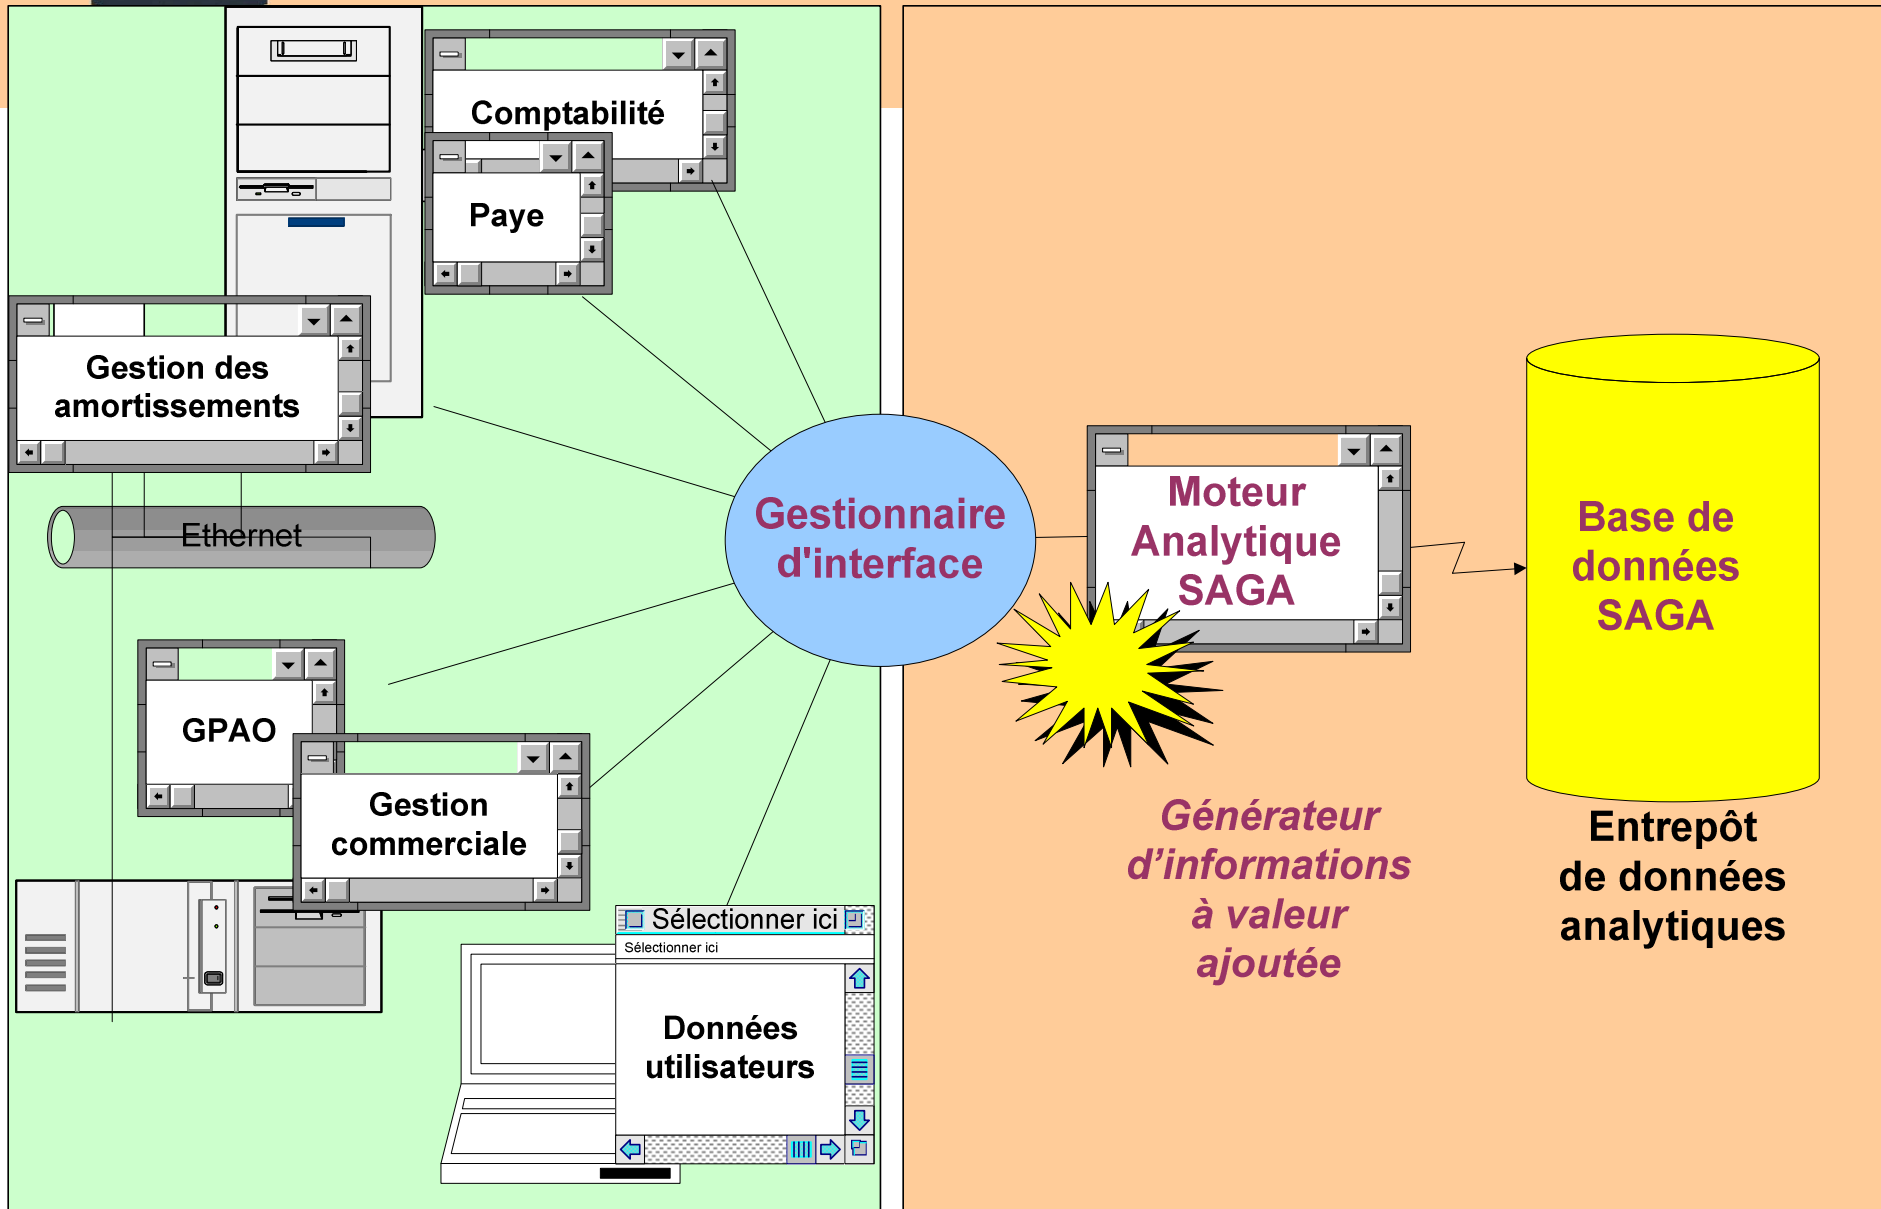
Comptabilité

Paye

Gestion des amortissements

Ethernet

Gestionnaire d'interface

Moteur Analytique SAGA

Base de données SAGA

GPAO

Gestion commerciale

Sélectionner ici

Sélectionner ici

Données utilisateurs

Générateur d'informations à valeur ajoutée

Entrepôt de données analytiques